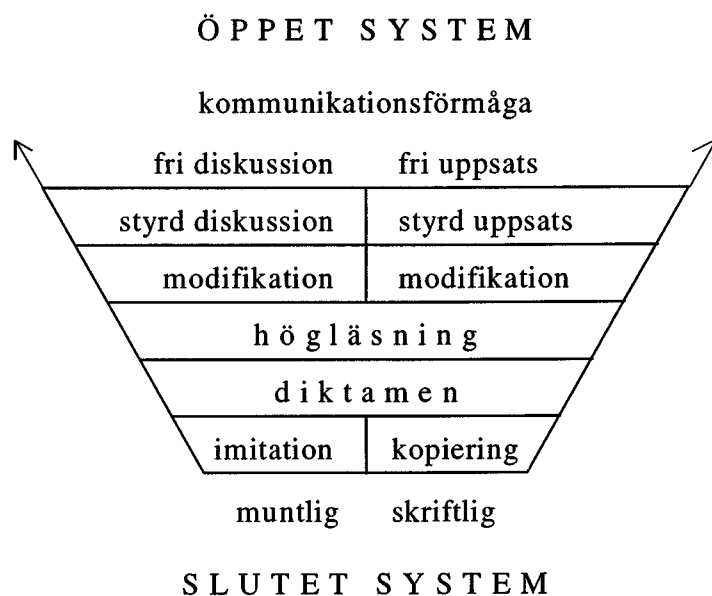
ÖPPET SYSTEM

kommunikationsförmåga

| fri diskussion | fri uppsats |
|---|---|
| styrd diskussion | styrd uppsats |
| modifikation | modifikation |
| högläsning | |
| diktamen | |
| imitation | kopiering |

muntlig skriftlig

SLUTET SYSTEM